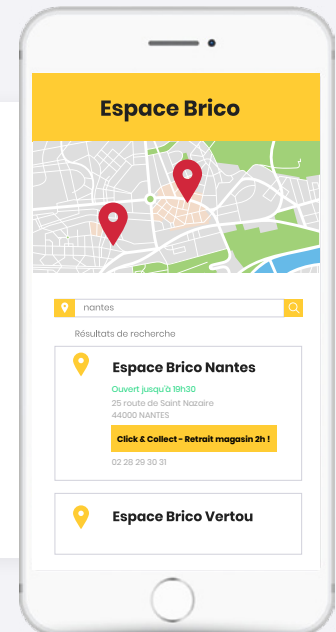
Espace Brico

nantes

Résultats de recherche

Espace Brico Nantes

Ouvert jusqu'à 19h30

25 route de Saint Nazaire
44000 NANTES

Click & Collect - Retrait magasin 2h !

02 28 29 30 31

Espace Brico Vertou